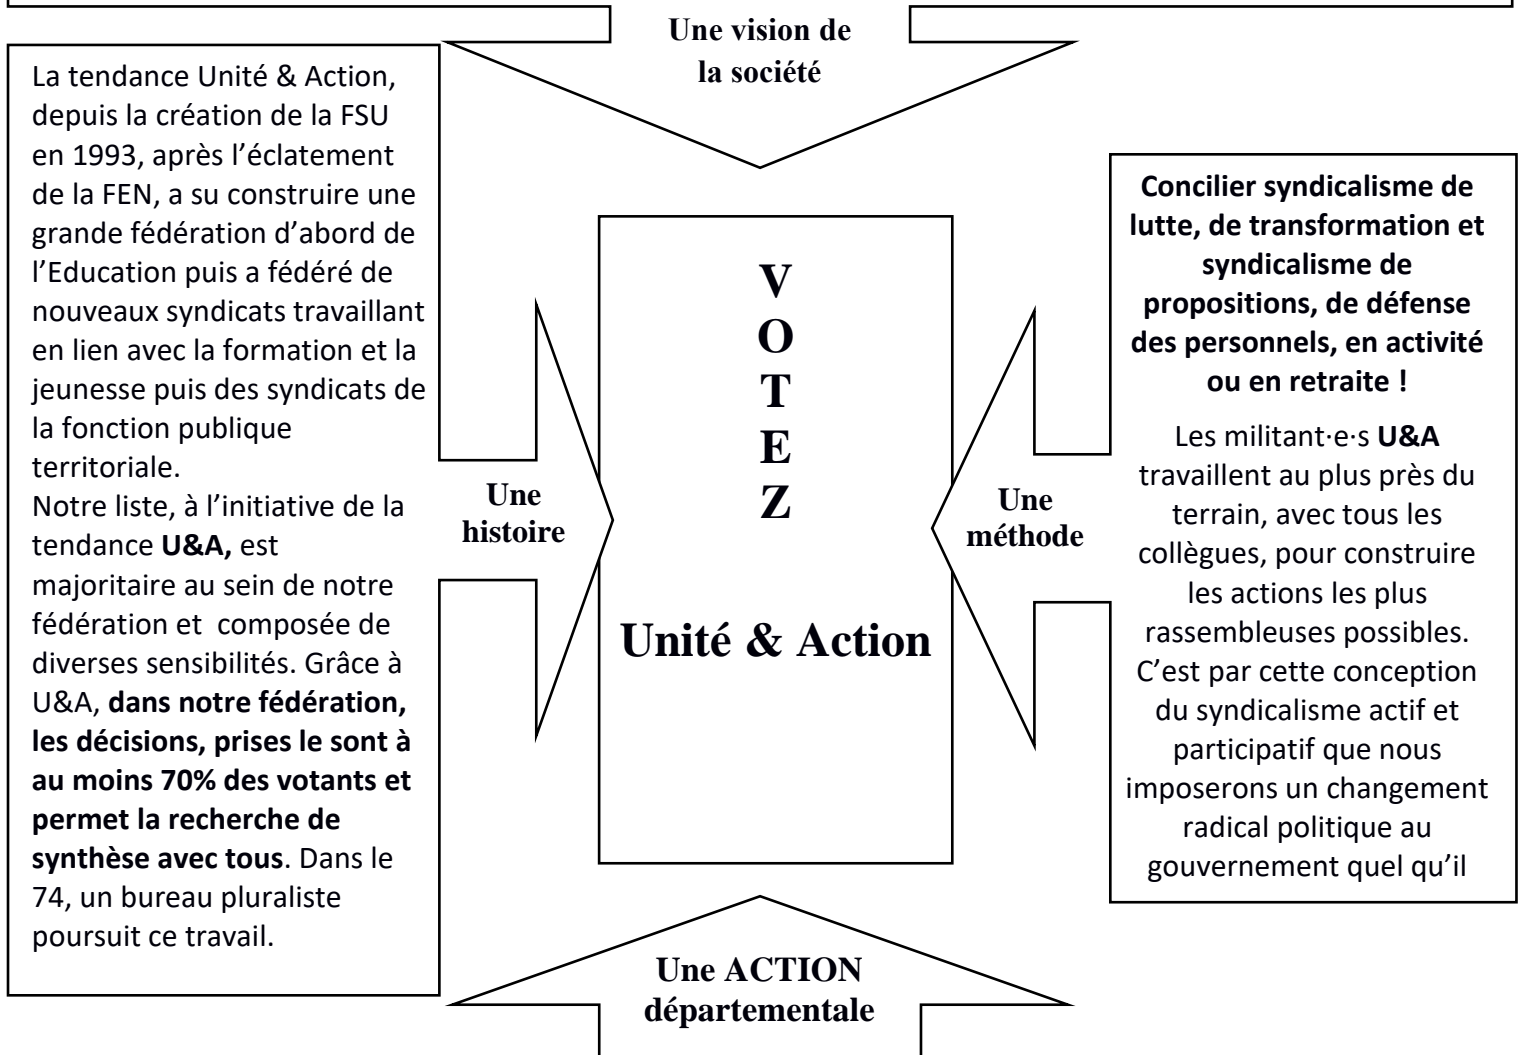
Une vision de la société

La tendance Unité & Action, depuis la création de la FSU en 1993, après l'éclatement de la FEN, a su construire une grande fédération d'abord de l'Education puis a fédéré de nouveaux syndicats travaillant en lien avec la formation et la jeunesse puis des syndicats de la fonction publique territoriale.
Notre liste, à l'initiative de la tendance **U&A,** est majoritaire au sein de notre fédération et composée de diverses sensibilités. Grâce à U&A, **dans notre fédération, les décisions, prises le sont à au moins 70% des votants et permet la recherche de synthèse avec tous**. Dans le 74, un bureau pluraliste poursuit ce travail.

Une histoire

V
O
T
E
Z

Unité & Action

Une méthode

**Concilier syndicalisme de lutte, de transformation et syndicalisme de propositions, de défense des personnels, en activité ou en retraite !**

Les militant·e·s **U&A** travaillent au plus près du terrain, avec tous les collègues, pour construire les actions les plus rassembleuses possibles. C'est par cette conception du syndicalisme actif et participatif que nous imposerons un changement radical politique au gouvernement quel qu'il

Une ACTION départementale